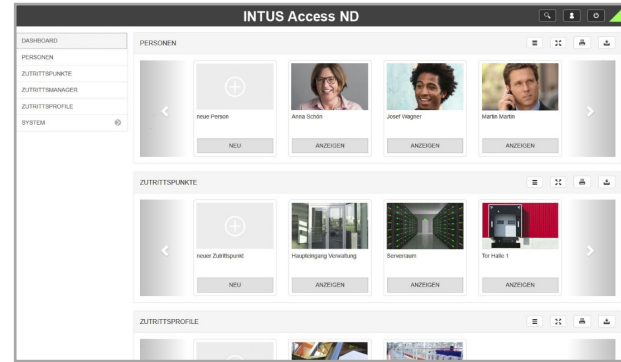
INTUS Access ND

DASHBOARD
PERSONEN
ZUTRITTSPUNKTE
ZUTRITTSMANAGER
ZUTRITTSPROFILE
SYSTEM

PERSONEN

neue Person
NEU

Anna Schön
ANZEIGEN

Josef Wagner
ANZEIGEN

Martin Martin
ANZEIGEN

ZUTRITTSPUNKTE

neuer Zutrittspunkt
NEU

Haupteingang Verwaltung
ANZEIGEN

Serverraum
ANZEIGEN

Tor Halle 1
ANZEIGEN

ZUTRITTSPROFILE